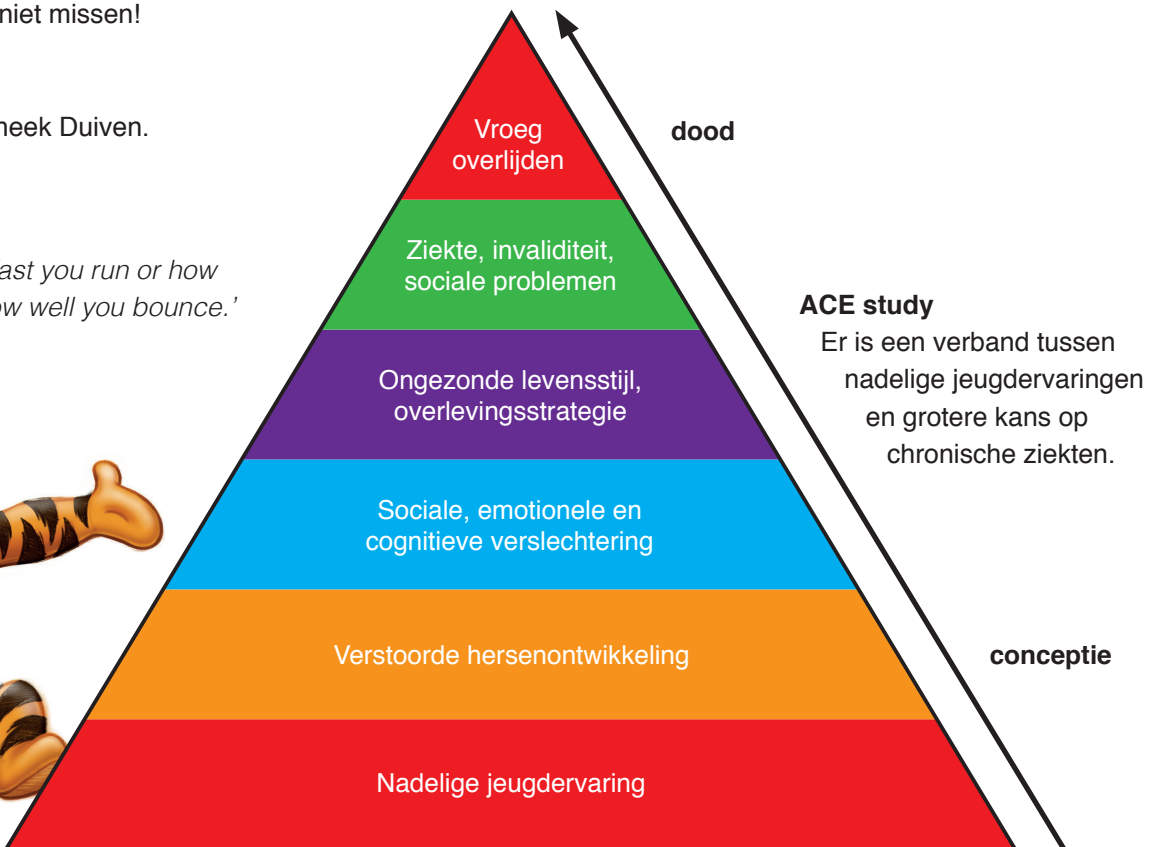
niet missen!

heek Duiven.

ast you run or how
w well you bounce.'

Vroeg overlijden

Ziekte, invaliditeit, sociale problemen

Ongezonde levensstijl, overlevingsstrategie

Sociale, emotionele en cognitieve verslechtering

Verstoorde hersenontwikkeling

Nadelige jeugdervaring

dood

ACE study
Er is een verband tussen nadelige jeugdervaringen en grotere kans op chronische ziekten.

conceptie